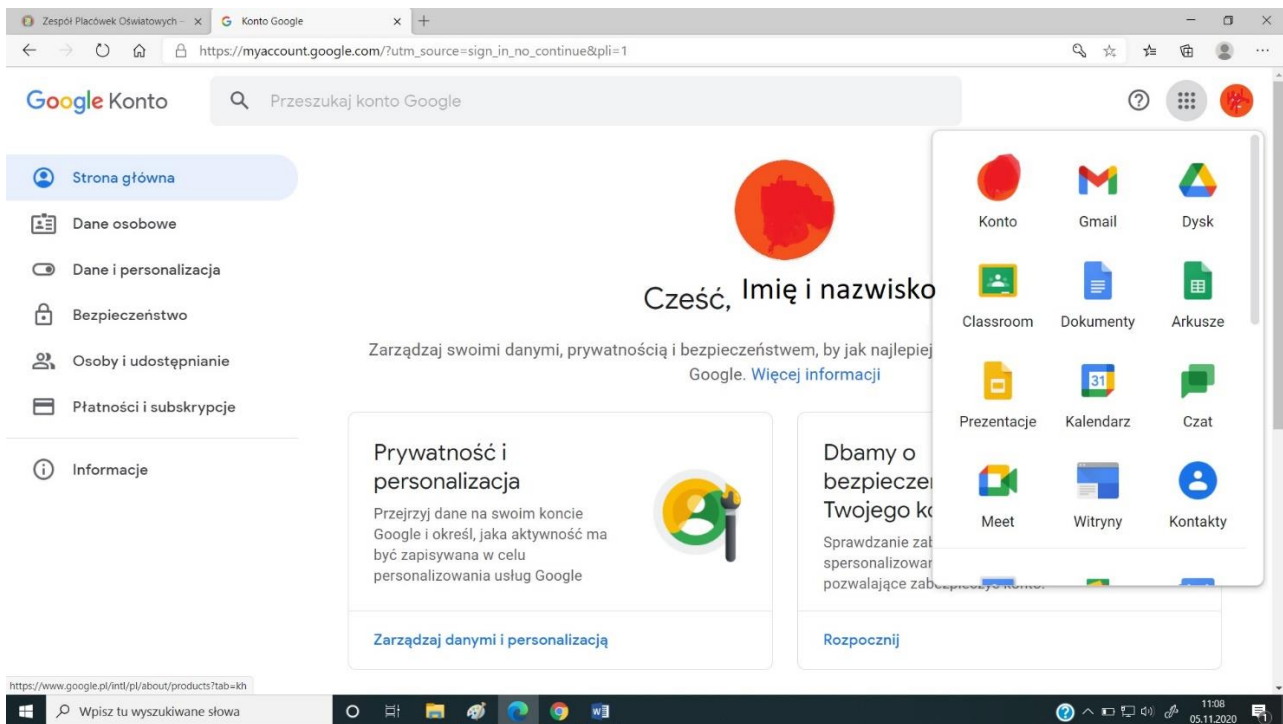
Zespół Placówek Oświatowych - × Konto Google × +

https://myaccount.google.com/?utm_source=sign_in_no_continue&pli=1

Google Konto Przeszukaj konto Google

Strona główna
Dane osobowe
Dane i personalizacja
Bezpieczeństwo
Osoby i udostępnianie
Płatności i subskrypcje
Informacje

Cześć, Imię i nazwisko

Zarządzaj swoimi danymi, prywatnością i bezpieczeństwem, by jak najlepiej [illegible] Google. Więcej informacji

Prywatność i personalizacja
Przejrzyj dane na swoim koncie Google i określ, jaka aktywność ma być zapisywana w celu personalizowania usług Google
Zarządzaj danymi i personalizacją

Dbamy o bezpiecze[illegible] Twojego k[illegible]
Sprawdzanie zab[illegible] spersonalizowa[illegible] pozwalające zab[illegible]
Rozpocznij

Konto Gmail Dysk
Classroom Dokumenty Arkusze
Prezentacje Kalendarz Czat
Meet Witryny Kontakty

https://www.google.pl/intl/pl/about/products?tab=kh

Wpisz tu wyszukiwane słowa

11:08
05.11.2020